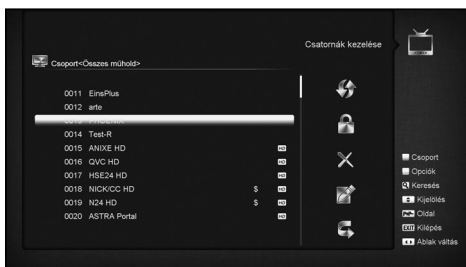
Csatornák kezelése

Csoport<Összes műhold>

0011 EinsPlus
0012 arte
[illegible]
0014 Test-R
0015 ANIXE HD HD
0016 QVC HD HD
0017 HSE24 HD HD
0018 NICK/CC HD $ HD
0019 N24 HD $ HD
0020 ASTRA Portal HD

Csoport
Opciók
Keresés
Kijelölés
Oldal
EXIT Kilépés
Ablak váltás